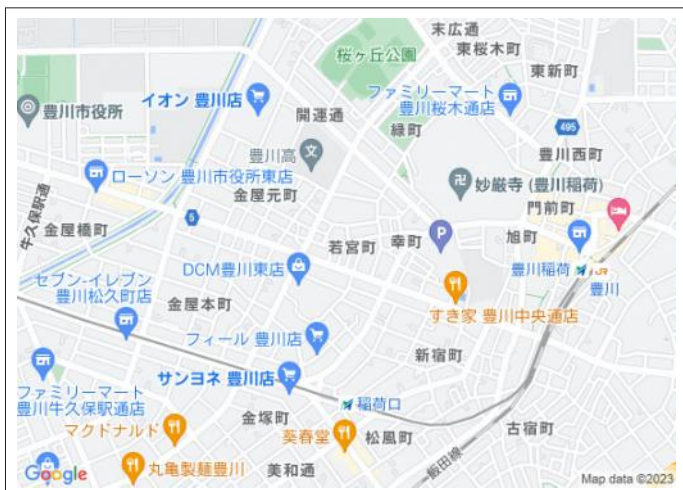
末広通
東桜木町
桜ヶ丘公園
東新町
豊川市役所
イオン 豊川店
開運通
ファミリーマート 豊川桜木通店
緑町
495
豊川高
豊川西町
ローソン 豊川市役所東店
金屋元町
妙厳寺 (豊川稲荷)
牛久保駅通
5
門前町
金屋橋町
若宮町
幸町
旭町
DCM豊川東店
豊川稲荷
JR
豊川
セブン-イレブン 豊川松久町店
金屋本町
すき家 豊川中央通店
フィール 豊川店
新宿町
サンヨネ 豊川店
ファミリーマート 豊川牛久保駅通店
稲荷口
金塚町
マクドナルド
葵春堂
松風町
古宿町
飯田線
丸亀製麺 豊川
美和通
Google
Map data ©2023